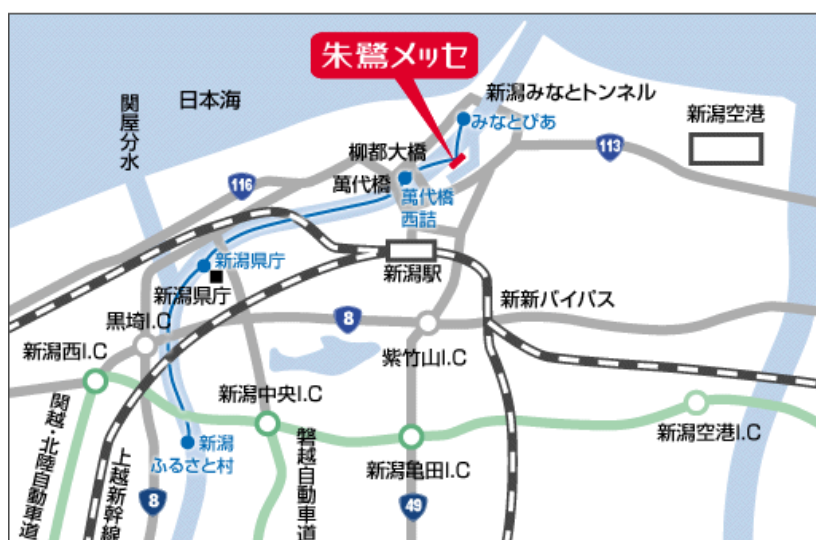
朱鷺メッセ

日本海

関屋分水

新潟みなとトンネル

みなとぴあ

新潟空港

柳都大橋

萬代橋

萬代橋西詰

116

113

新潟県庁

新潟県庁

新潟駅

新新バイパス

黒埼I.C

8

新潟西I.C

紫竹山I.C

新潟中央I.C

関越・北陸自動車道

上越新幹線

新潟ふるさと村

磐越自動車道

新潟亀田I.C

新潟空港I.C

8

49